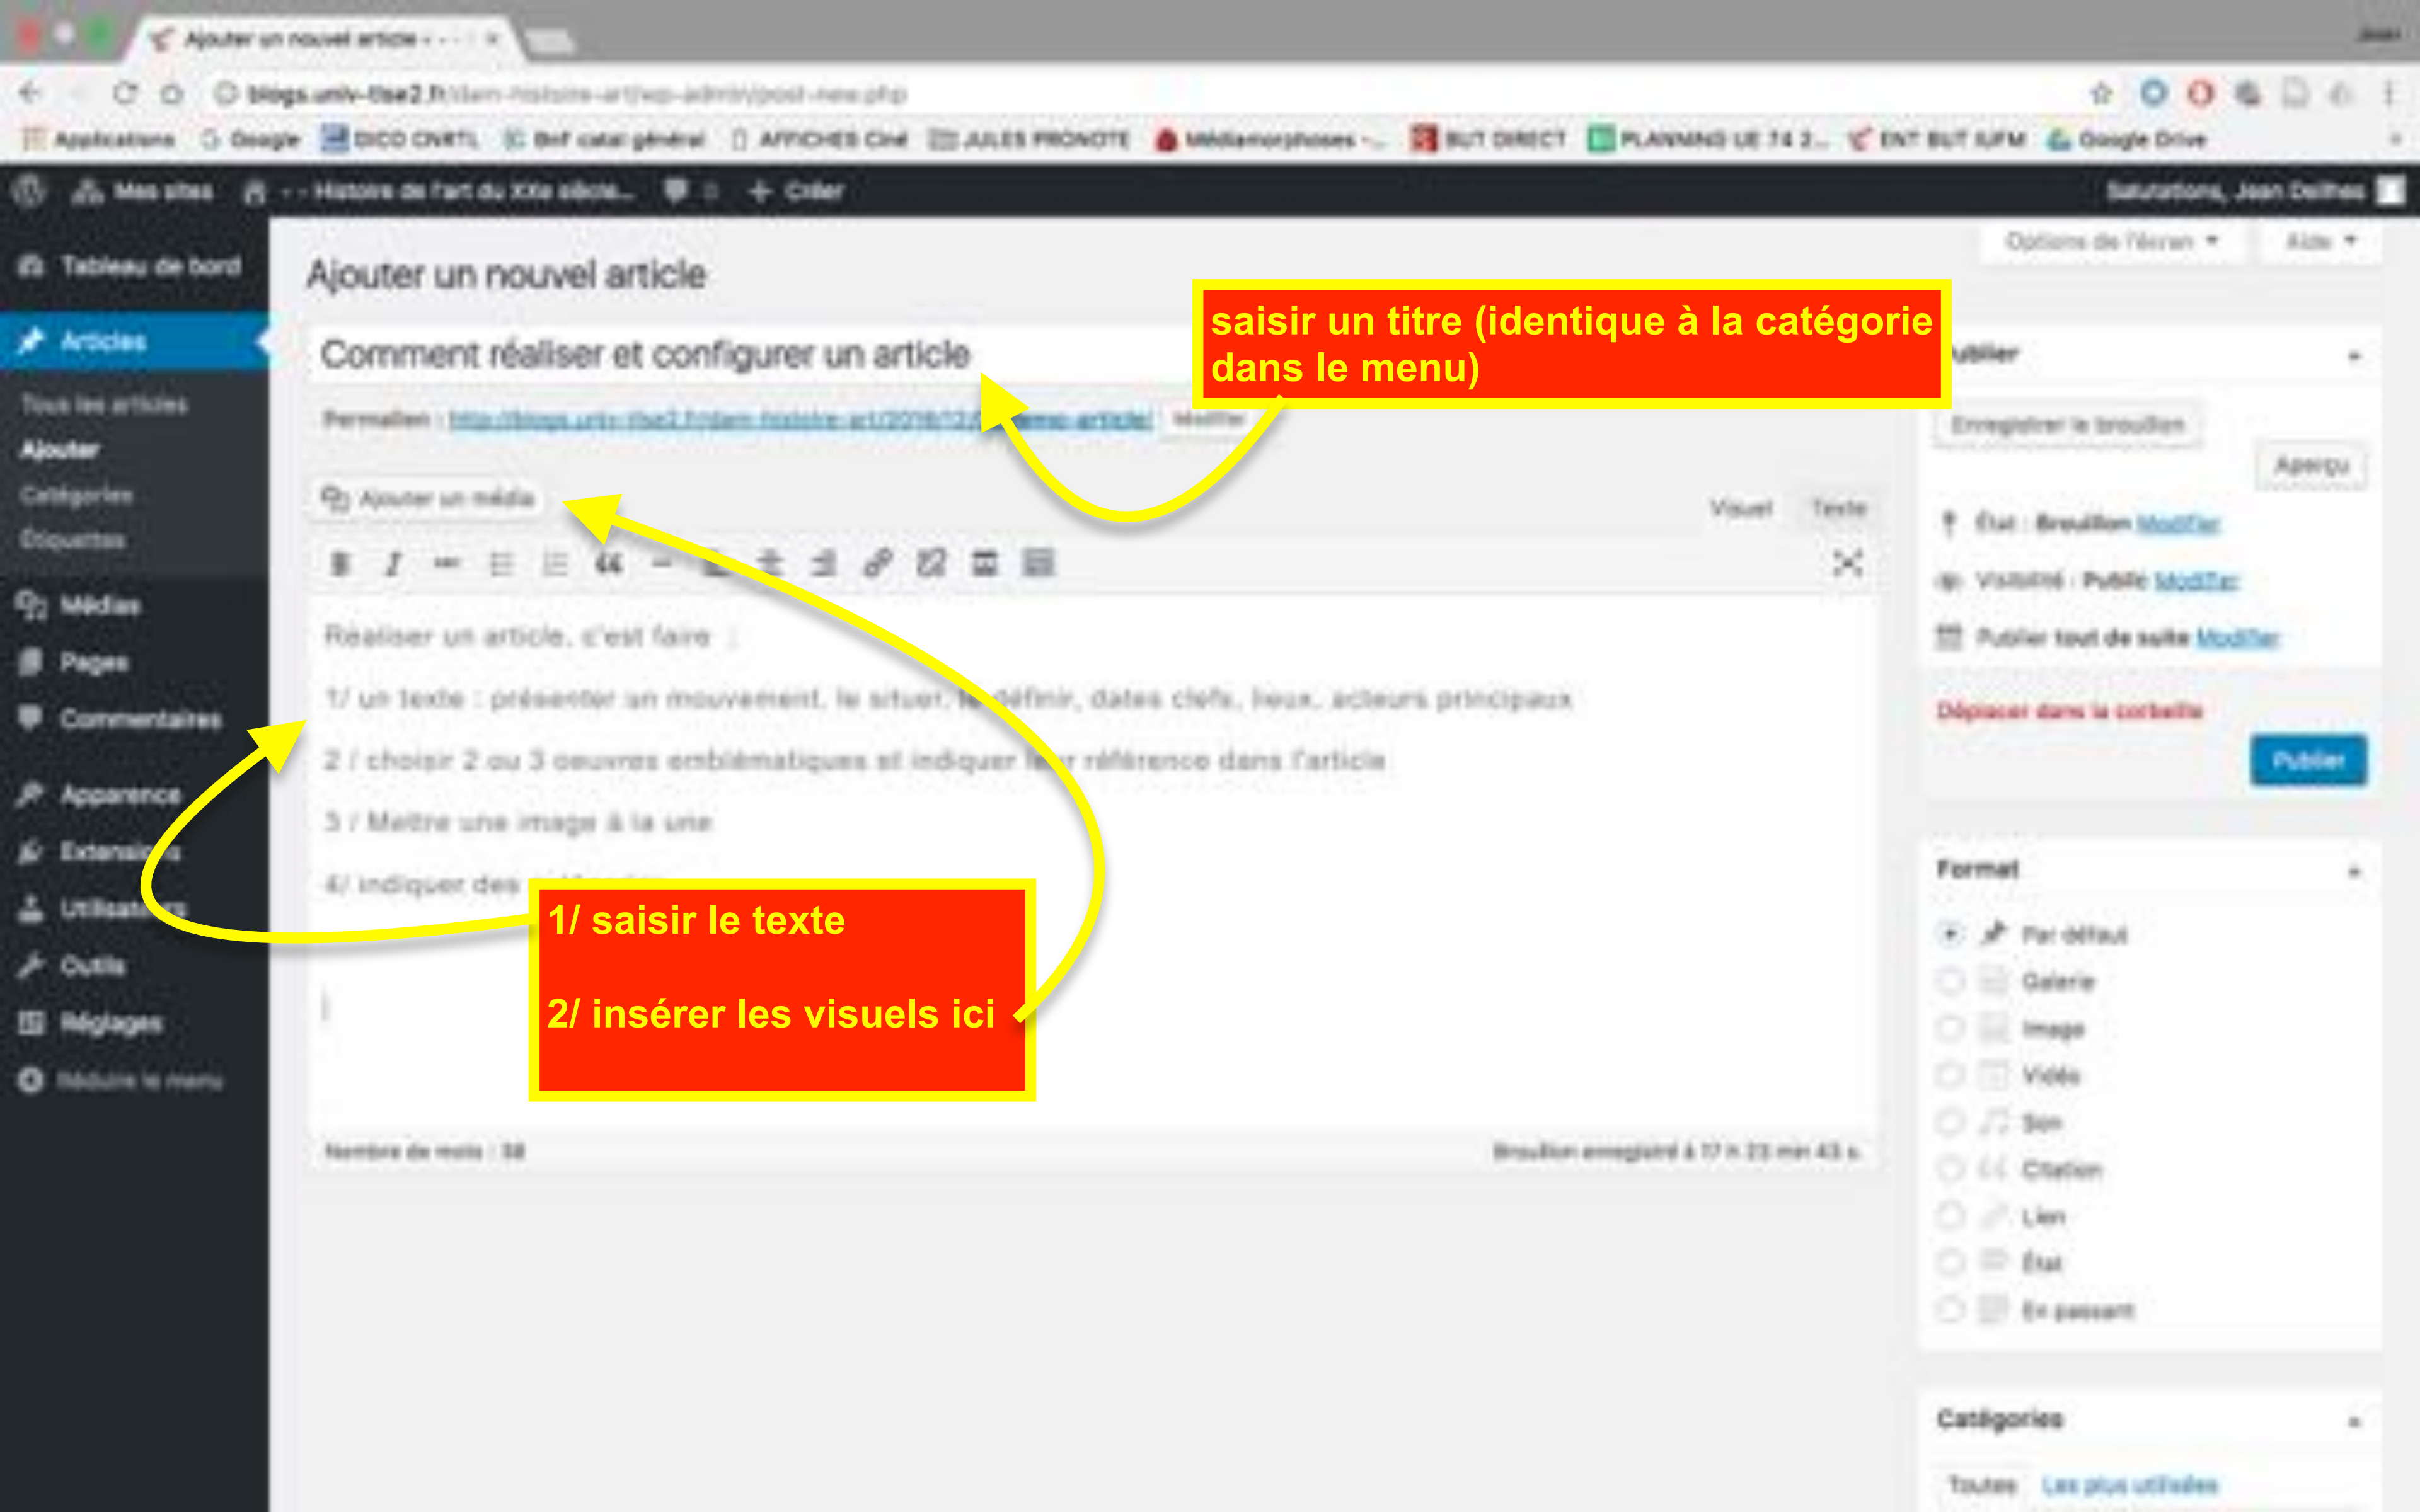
Ajouter un nouvel article ‹ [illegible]

blogs.univ-tlse2.fr/dam-histoire-art/wp-admin/post-new.php

Applications Google DICO CNRTL Bnf catal général AFFICHES Ciné JULES PRONOTE Médiamorphoses -... BUT DIRECT PLANNING UE 74 2... ENT BUT IUFM Google Drive

Mes sites - - Histoire de l'art du XXe siècle... 0 + Créer Salutations, Jean Delthes

Tableau de bord
Articles
Tous les articles
Ajouter
Catégories
Étiquettes
Médias
Pages
Commentaires
Apparence
Extensions
Utilisateurs
Outils
Réglages
Réduire le menu

Options de l'écran Aide

Ajouter un nouvel article

Comment réaliser et configurer un article

Permalien : http://blogs.univ-tlse2.fr/dam-histoire-art/2016/12/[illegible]-article/ Modifier

Ajouter un média

Visuel Texte

Réaliser un article, c'est faire :

1/ un texte : présenter un mouvement, le situer, le définir, dates clefs, lieux, acteurs principaux

2 / choisir 2 ou 3 oeuvres emblématiques et indiquer leur référence dans l'article

3 / Mettre une image à la une

4/ indiquer des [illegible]

Nombre de mots : 58

Brouillon enregistré à 17 h 23 min 43 s.

saisir un titre (identique à la catégorie dans le menu)

1/ saisir le texte

2/ insérer les visuels ici

Publier
Enregistrer le brouillon
Aperçu
État : Brouillon Modifier
Visibilité : Public Modifier
Publier tout de suite Modifier
Déplacer dans la corbeille
Publier

Format
Par défaut
Galerie
Image
Vidéo
Son
Citation
Lien
État
En passant

Catégories
Toutes Les plus utilisées